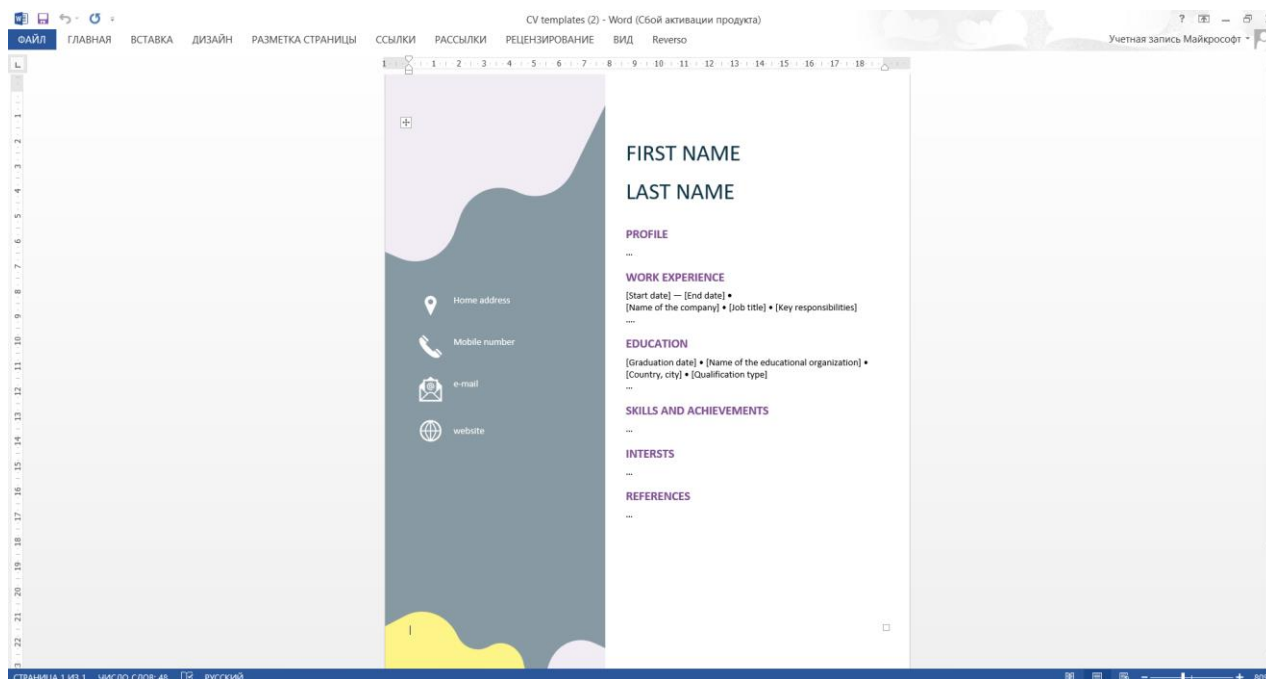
CV templates (2) - Word (Сбой активации продукта)

? — 

ФАЙЛ ГЛАВНАЯ ВСТАВКА ДИЗАЙН РАЗМЕТКА СТРАНИЦЫ ССЫЛКИ РАССЫЛКИ РЕЦЕНЗИРОВАНИЕ ВИД Reverso

Учетная запись Майкрософт

1 2 3 4 5 6 7 8 9 10 11 12 13 14 15 16 17 18

Home address

Mobile number

e-mail

website

FIRST NAME

LAST NAME

PROFILE

...

WORK EXPERIENCE

[Start date] — [End date] •
[Name of the company] • [Job title] • [Key responsibilities]
....

EDUCATION

[Graduation date] • [Name of the educational organization] •
[Country, city] • [Qualification type]
...

SKILLS AND ACHIEVEMENTS

...

INTERSTS

...

REFERENCES

...

СТРАНИЦА 1 ИЗ 1 ЧИСЛО СЛОВ: 48 РУССКИЙ